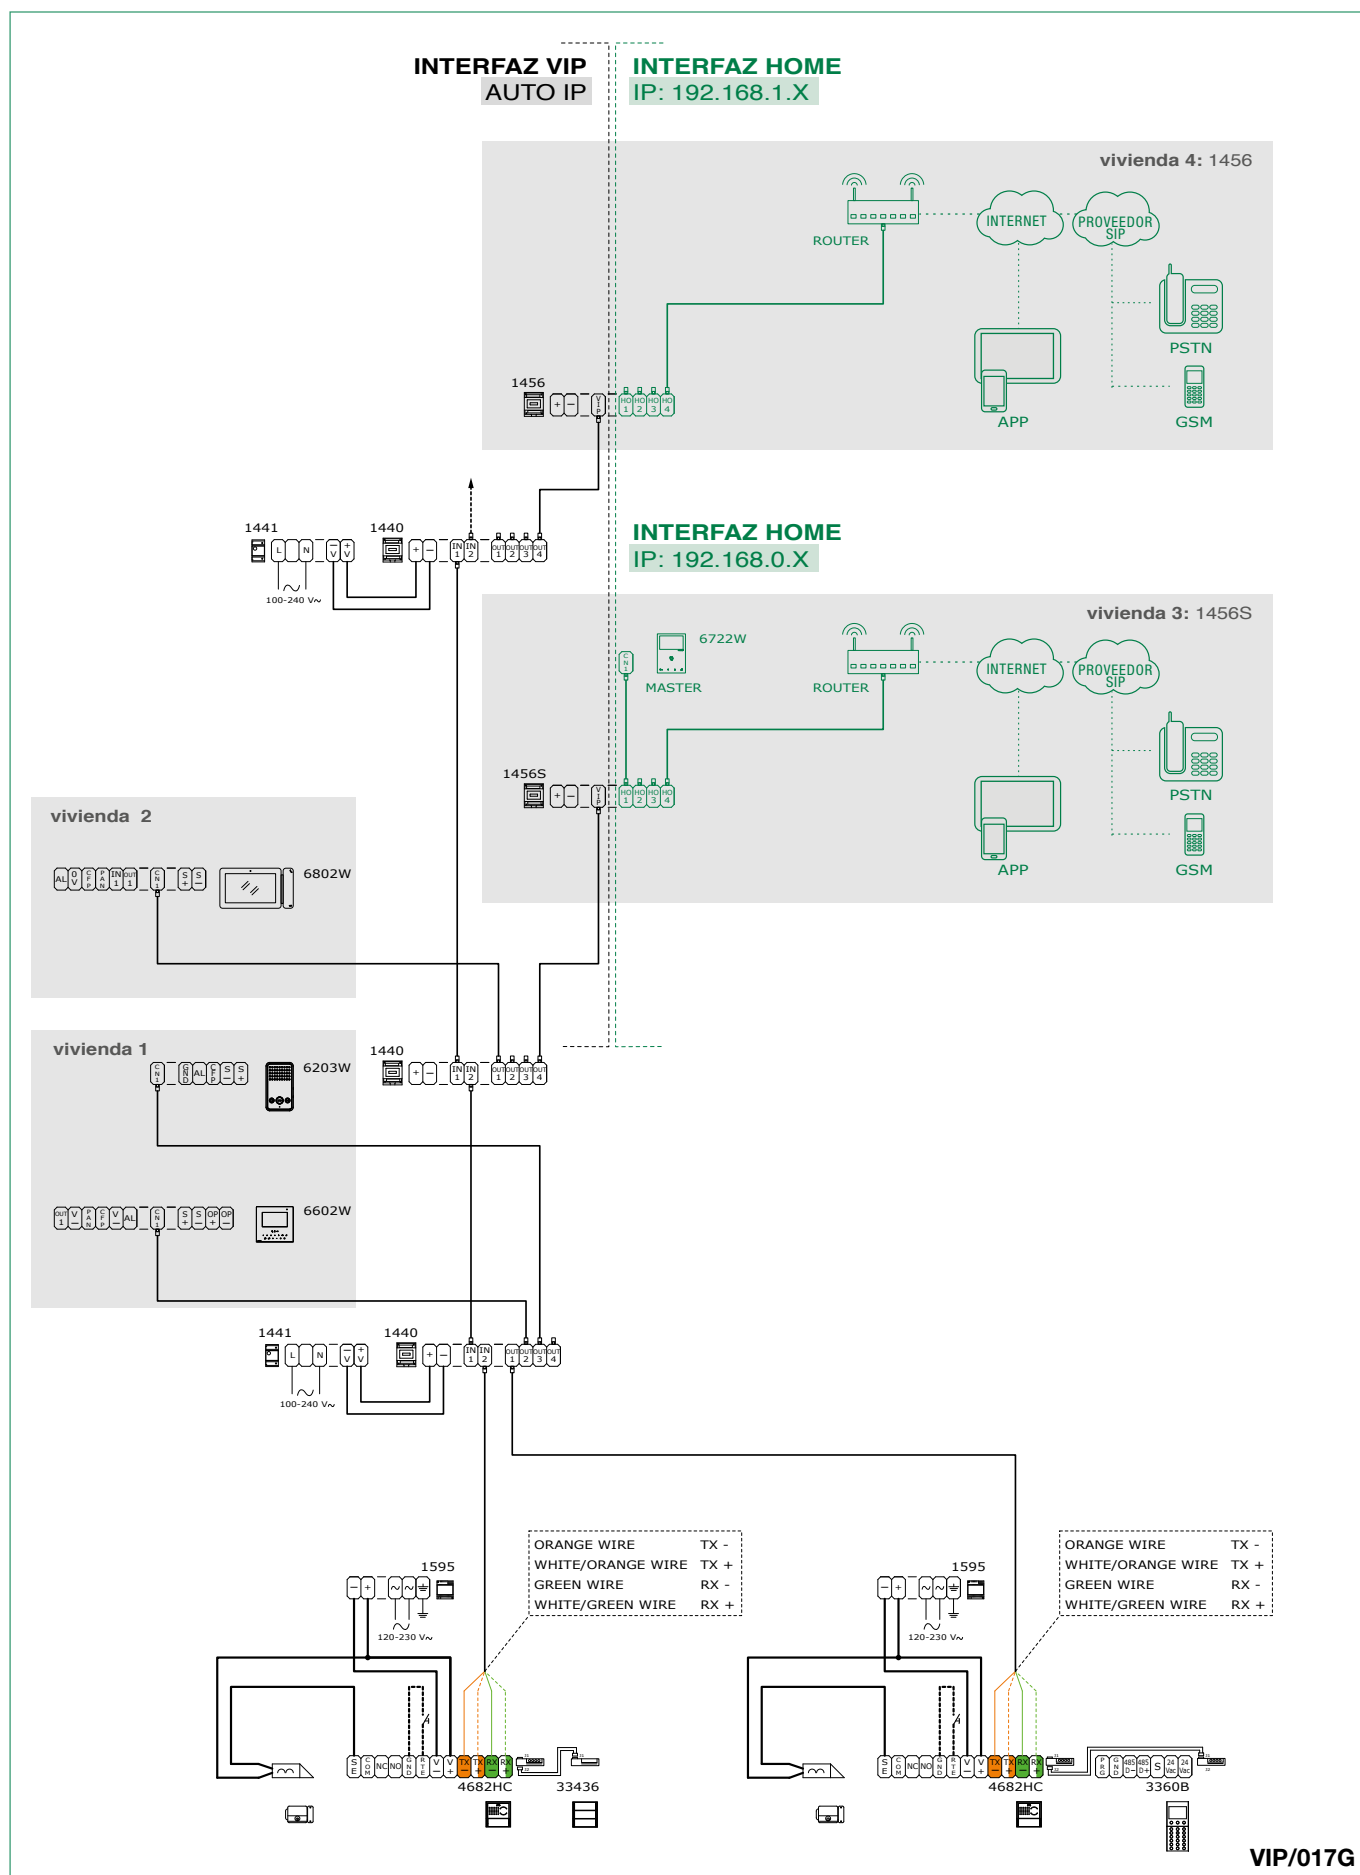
INTERFAZ VIP
AUTO IP

INTERFAZ HOME
IP: 192.168.1.X

vivienda 4: 1456

ROUTER

INTERNET

PROVEEDOR SIP

PSTN

APP

GSM

1456

1441

1440

100-240 V~

INTERFAZ HOME
IP: 192.168.0.X

vivienda 3: 1456S

6722W

MASTER

ROUTER

INTERNET

PROVEEDOR SIP

PSTN

1456S

APP

GSM

vivienda 2

6802W

vivienda 1

6203W

1440

6602W

1441

1440

100-240 V~

1595

120-230 V~

| ORANGE WIRE | TX - |
|---|---|
| WHITE/ORANGE WIRE | TX + |
| GREEN WIRE | RX - |
| WHITE/GREEN WIRE | RX + |

1595

120-230 V~

| ORANGE WIRE | TX - |
|---|---|
| WHITE/ORANGE WIRE | TX + |
| GREEN WIRE | RX - |
| WHITE/GREEN WIRE | RX + |

4682HC

33436

4682HC

3360B

VIP/017G